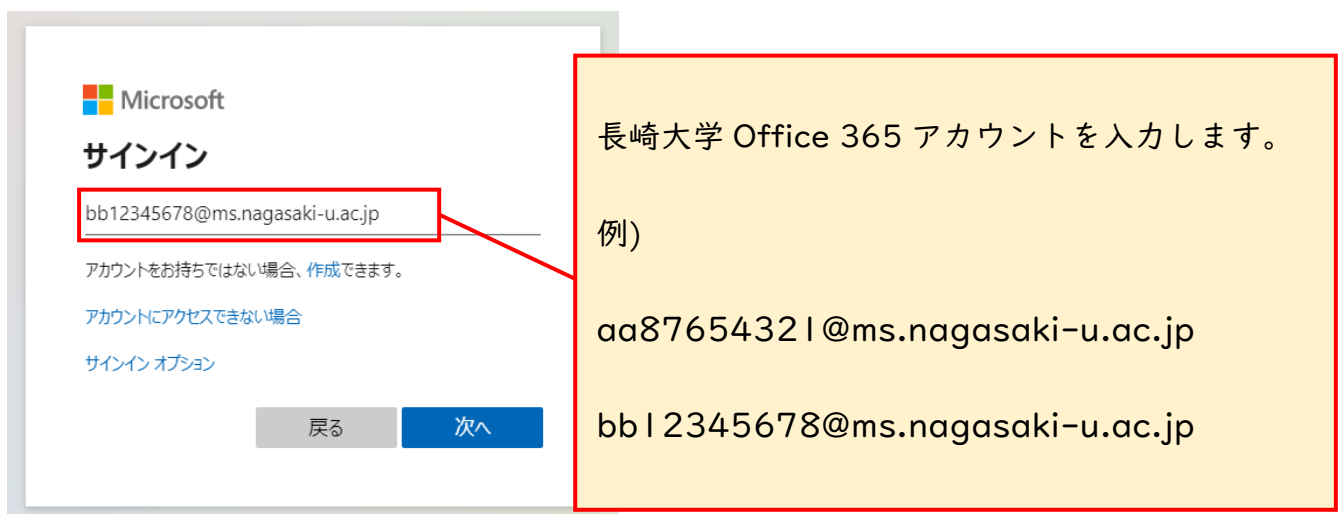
Microsoft

サインイン

bb12345678@ms.nagasaki-u.ac.jp

アカウントをお持ちではない場合、作成できます。

アカウントにアクセスできない場合

サインイン オプション

戻る

次へ

長崎大学 Office 365 アカウントを入力します。

例)

aa87654321@ms.nagasaki-u.ac.jp

bb12345678@ms.nagasaki-u.ac.jp